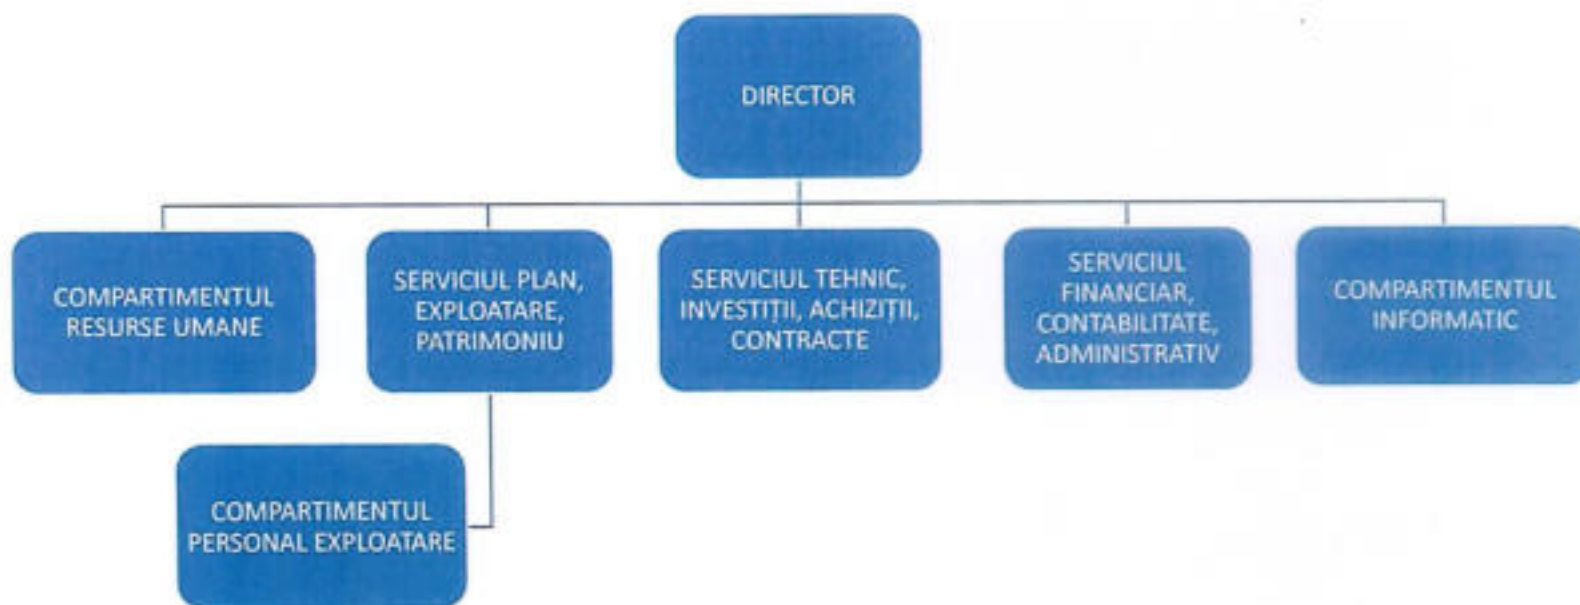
DIRECTOR

COMPARTIMENTUL RESURSE UMANE

SERVICIUL PLAN, EXPLOATARE, PATRIMONIU

SERVICIUL TEHNIC, INVESTIȚII, ACHIZIȚII, CONTRACTE

SERVICIUL FINANCIAR, CONTABILITATE, ADMINISTRATIV

COMPARTIMENTUL INFORMATIC

COMPARTIMENTUL PERSONAL EXPLOATARE